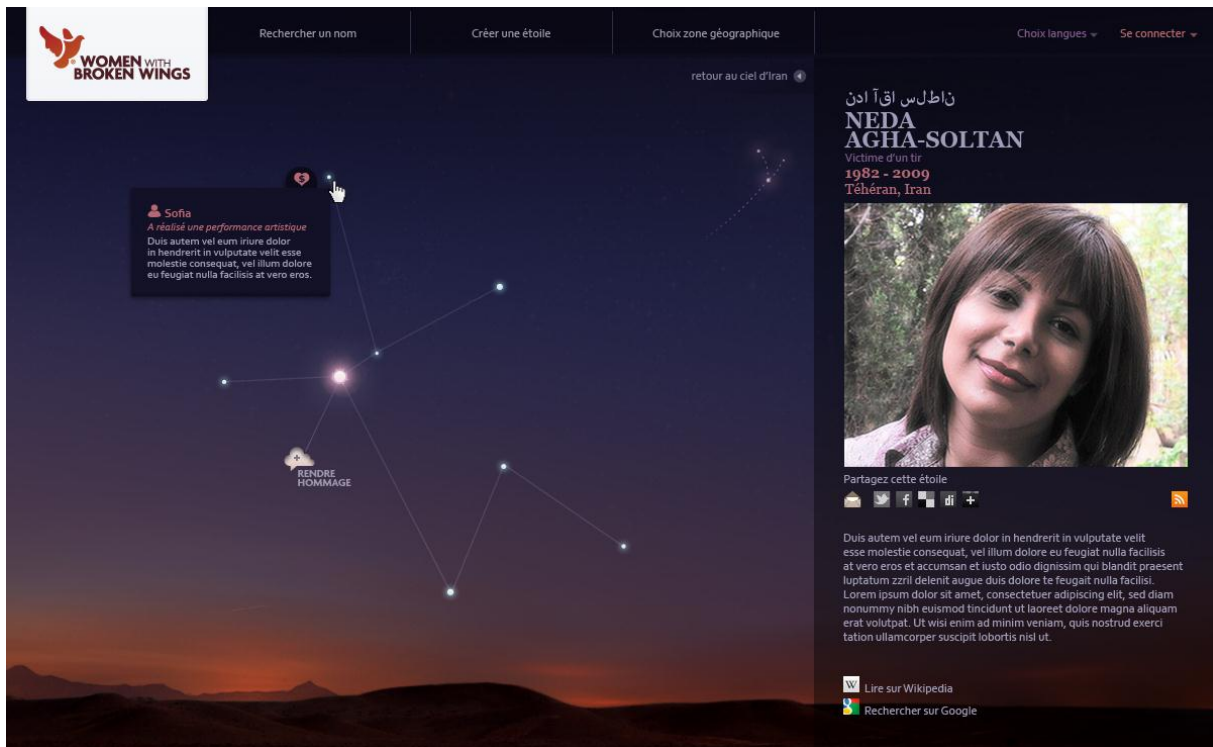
WOMEN WITH BROKEN WINGS

Rechercher un nom | Créer une étoile | Choix zone géographique | Choix langues | Se connecter

retour au ciel d'Iran

Sofia
A réalisé une performance artistique
Duis autem vel eum iriure dolor in hendrerit in vulputate velit esse molestie consequat, vel illum dolore eu feugiat nulla facilisis at vero eros.

RENDRE HOMMAGE

ندا آقا سلطان
NEDA AGHA-SOLTAN
Victime d'un tir
1982 - 2009
Téhéran, Iran

Partagez cette étoile

Duis autem vel eum iriure dolor in hendrerit in vulputate velit esse molestie consequat, vel illum dolore eu feugiat nulla facilisis at vero eros et accumsan et iusto odio dignissim qui blandit praesent luptatum zzril delenit augue duis dolore te feugait nulla facilisi. Lorem ipsum dolor sit amet, consectetuer adipiscing elit, sed diam nonummy nibh euismod tincidunt ut laoreet dolore magna aliquam erat volutpat. Ut wisi enim ad minim veniam, quis nostrud exerci tation ullamcorper suscipit lobortis nisl ut.

Lire sur Wikipedia
Rechercher sur Google